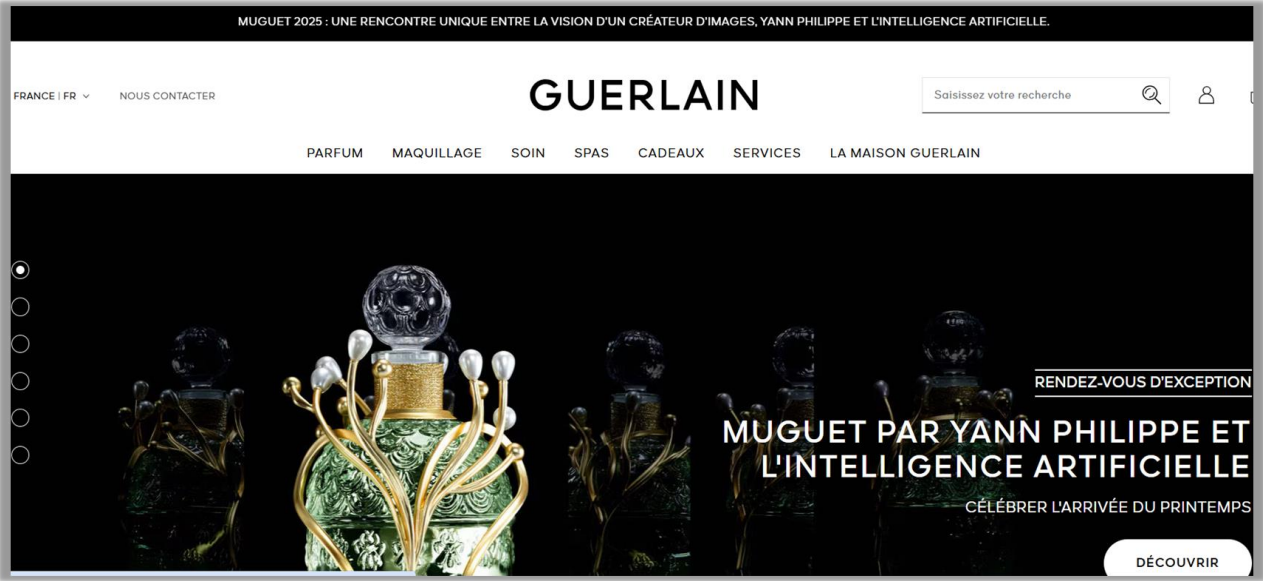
MUGUET 2025 : UNE RENCONTRE UNIQUE ENTRE LA VISION D'UN CRÉATEUR D'IMAGES, YANN PHILIPPE ET L'INTELLIGENCE ARTIFICIELLE.

FRANCE | FR

NOUS CONTACTER

GUERLAIN

Saisissez votre recherche

PARFUM MAQUILLAGE SOIN SPAS CADEAUX SERVICES LA MAISON GUERLAIN

RENDEZ-VOUS D'EXCEPTION

MUGUET PAR YANN PHILIPPE ET L'INTELLIGENCE ARTIFICIELLE

CÉLÉBRER L'ARRIVÉE DU PRINTEMPS

DÉCOUVRIR